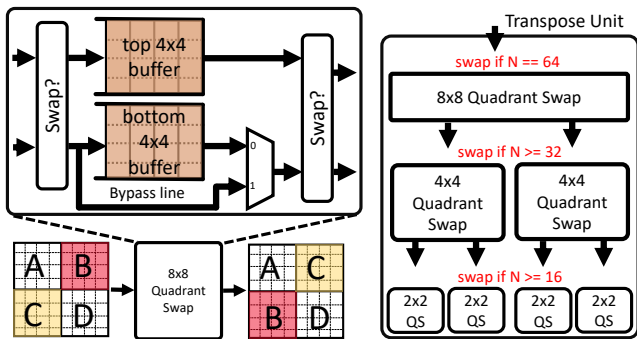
Swap?

top 4x4 buffer

bottom 4x4 buffer

0

1

Bypass line

Swap?

A B C D

8x8 Quadrant Swap

A C B D

Transpose Unit

swap if N == 64

8x8 Quadrant Swap

swap if N >= 32

4x4 Quadrant Swap

4x4 Quadrant Swap

swap if N >= 16

2x2 QS

2x2 QS

2x2 QS

2x2 QS